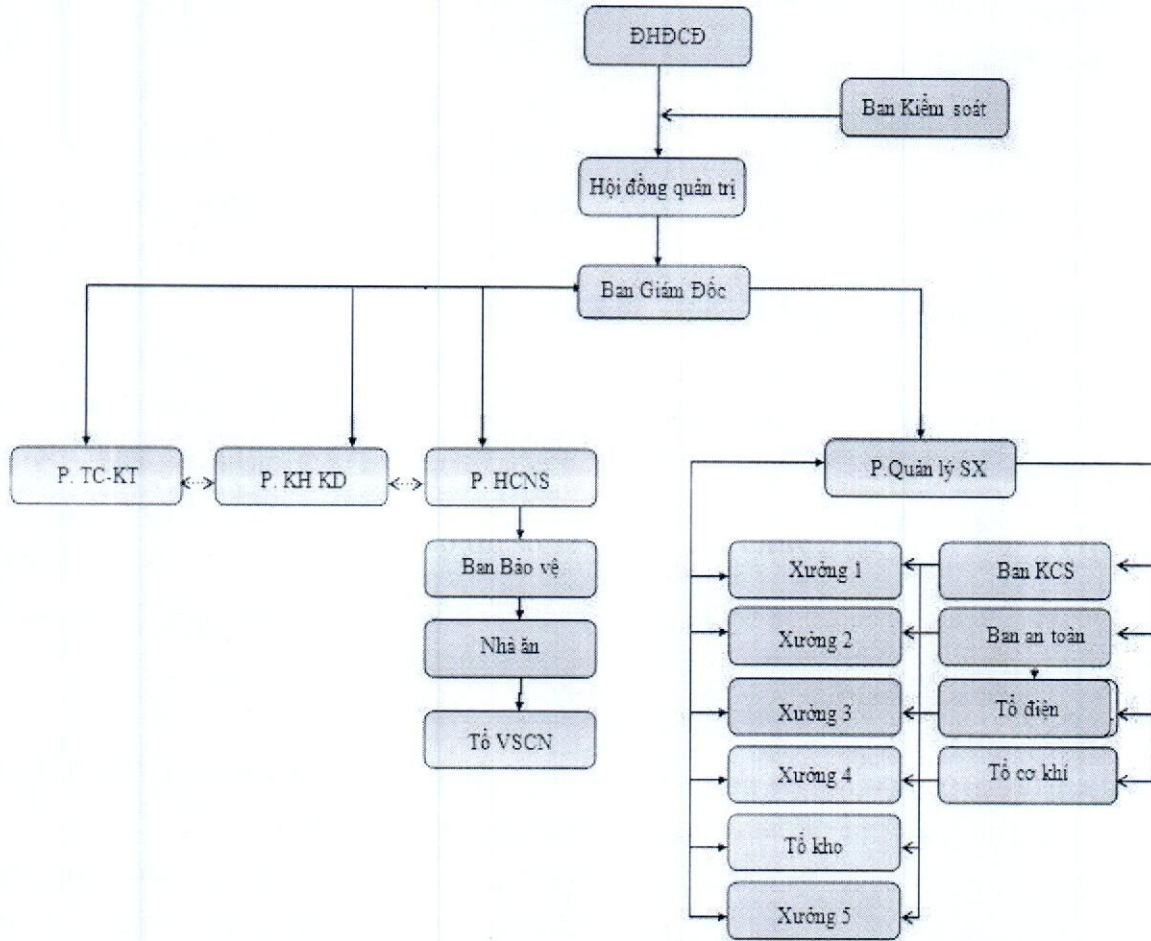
ĐHĐCĐ

Ban Kiểm soát

Hội đồng quản trị

Ban Giám Đốc

P. TC-KT

P. KH KD

P. HCNS

Ban Bảo vệ

Nhà ăn

Tổ VSCN

P.Quản lý SX

Xưởng 1

Xưởng 2

Xưởng 3

Xưởng 4

Tổ kho

Xưởng 5

Ban KCS

Ban an toàn

Tổ điện

Tổ cơ khí